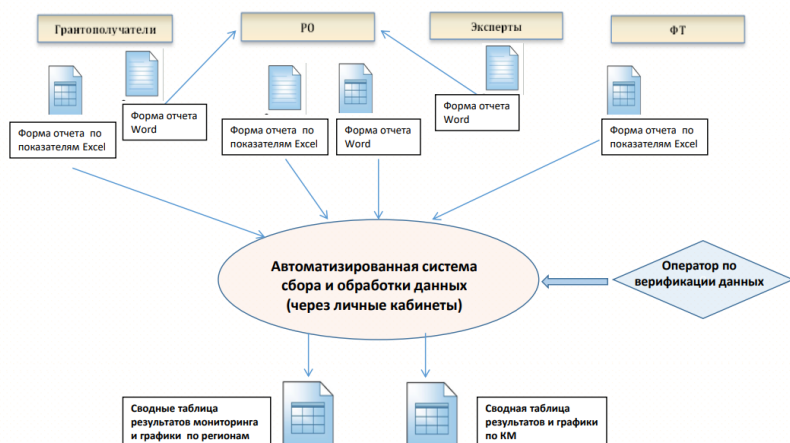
Грантополучатели

РО

Эксперты

ФТ

Форма отчета по показателям Excel

Форма отчета Word

Форма отчета по показателям Excel

Форма отчета Word

Форма отчета Word

Форма отчета по показателям Excel

Автоматизированная система сбора и обработки данных (через личные кабинеты)

Оператор по верификации данных

Сводные таблица результатов мониторинга и графики по регионам

Сводная таблица результатов и графики по КМ